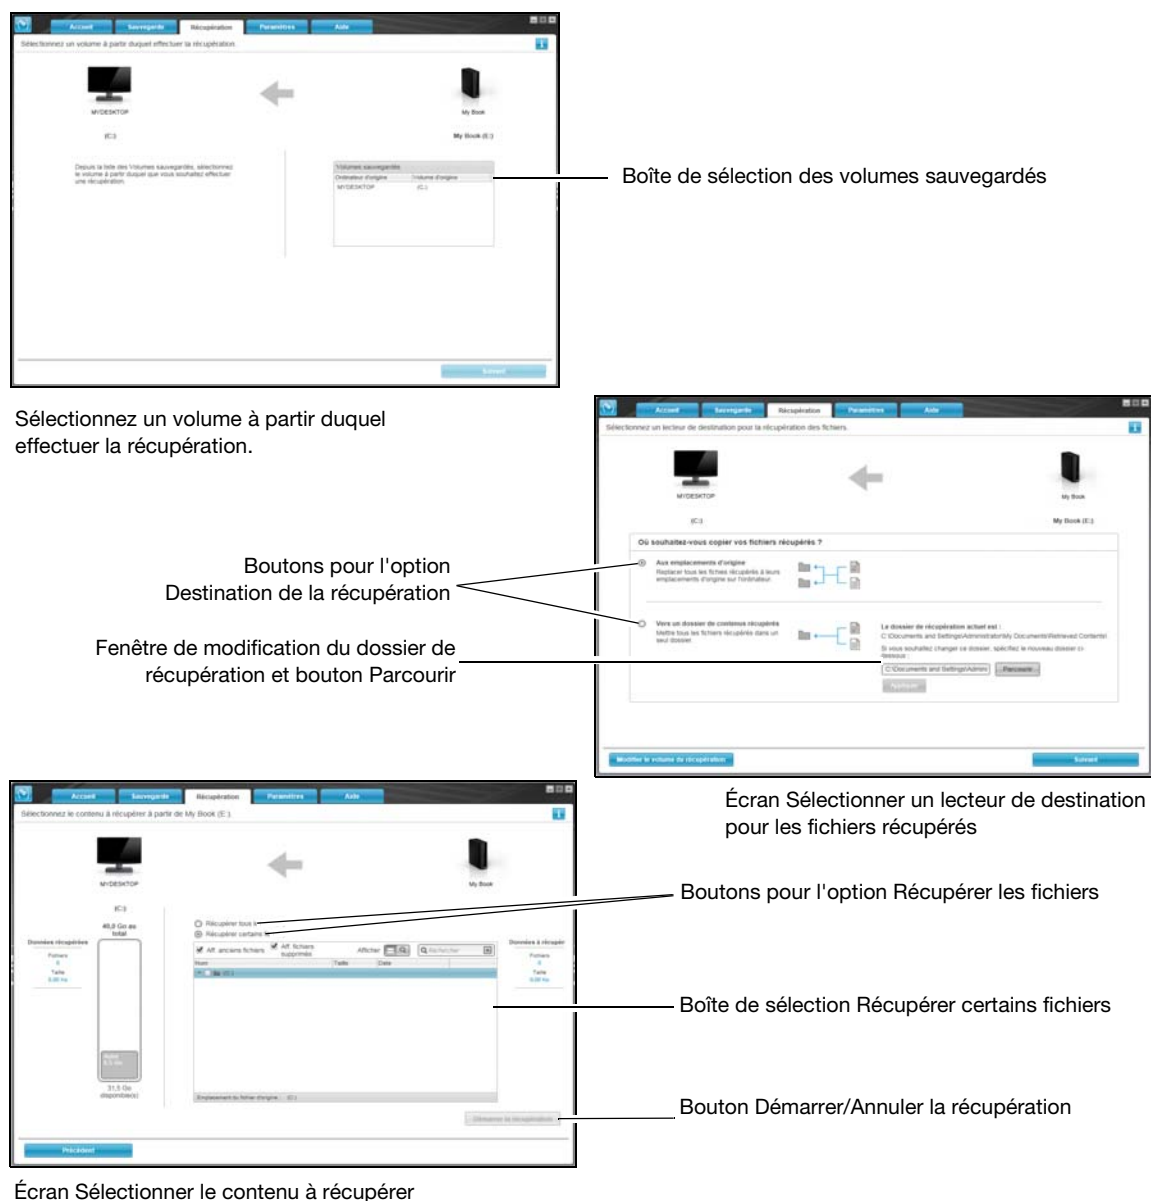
Accueil Sauvegarde Récupération Paramètres Aide

Sélectionnez un volume à partir duquel effectuer la récupération.

MYDESKTOP

(C:)

My Book

My Book (E:)

Depuis la liste des Volumes sauvegardés, sélectionnez le volume à partir duquel que vous souhaitez effectuer une récupération.

| Volumes sauvegardés | |
|---|---|
| Ordinateur d'origine | Volume d'origine |
| MYDESKTOP | (C:) |

Suivant

Boîte de sélection des volumes sauvegardés

Sélectionnez un volume à partir duquel effectuer la récupération.

Accueil Sauvegarde Récupération Paramètres Aide

Sélectionnez un lecteur de destination pour la récupération des fichiers.

MYDESKTOP

(C:)

My Book

My Book (E:)

Où souhaitez-vous copier vos fichiers récupérés ?

Aux emplacements d'origine
Replacer tous les fichiers récupérés à leurs emplacements d'origine sur l'ordinateur.

Vers un dossier de contenus récupérés
Mettre tous les fichiers récupérés dans un seul dossier.

La dossier de récupération actuel est :
C:\Documents and Settings\Administrator\My Documents\Retrieved Contents\

Si vous souhaitez changer ce dossier, spécifiez le nouveau dossier ci-dessous :

C:\Documents and Settings\Admin Parcourir

Appliquer

Modifier le volume de récupération

Suivant

Boutons pour l'option Destination de la récupération

Fenêtre de modification du dossier de récupération et bouton Parcourir

Écran Sélectionner un lecteur de destination pour les fichiers récupérés

Accueil Sauvegarde Récupération Paramètres Aide

Sélectionnez le contenu à récupérer à partir de My Book (E:)

MYDESKTOP

(C:)

My Book

40,0 Go au total

Données récupérées
Fichiers
0
Taille
0,00 Ko

Récupérer tous les
Récupérer certains

Aff. anciens fichiers Aff. fichiers supprimés Afficher Rechercher

| Nom | Taille | Date |
|---|---|---|
| (C:) | | |

Emplacement du fichier d'origine : (C:)

Données à récupérer
Fichiers
0
Taille
0,00 Ko

8,5 Go

31,5 Go disponible(s)

Démarrer la récupération

Précédent

Boutons pour l'option Récupérer les fichiers

Boîte de sélection Récupérer certains fichiers

Bouton Démarrer/Annuler la récupération

Écran Sélectionner le contenu à récupérer